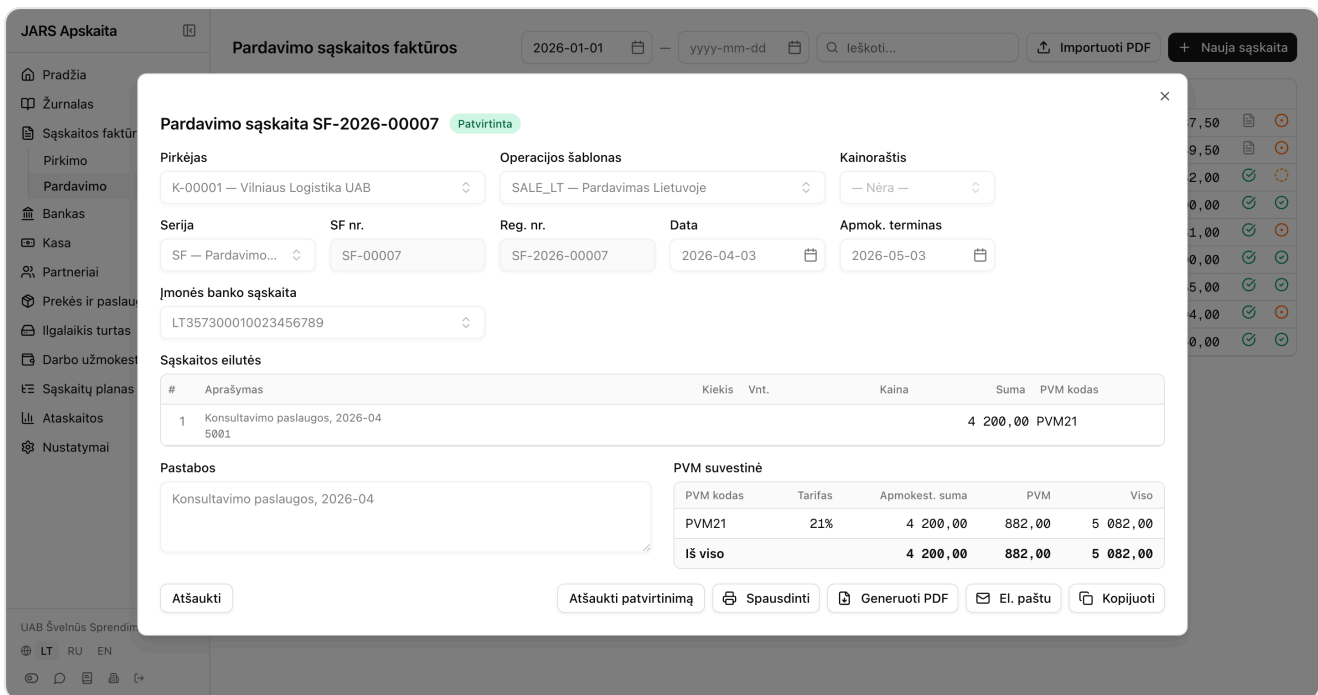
JARS Apskaita

Pradžia
Žurnalas
Sąskaitos faktūr
Pirkimo
Pardavimo
Bankas
Kasa
Partneriai
Prekės ir paslau
Ilgalaikis turtas
Darbo užmokest
Sąskaitų planas
Ataskaitos
Nustatymai

UAB Švelnūs Sprendim
LT RU EN

Pardavimo sąskaitos faktūros
2026-01-01 — yyyy-mm-dd
Ieškoti...
Importuoti PDF
+ Nauja sąskaita

7,50
9,50
2,00
0,00
1,00
0,00
5,00
4,00
0,00

Pardavimo sąskaita SF-2026-00007 Patvirtinta

Pirkėjas
K-00001 — Vilniaus Logistika UAB
Operacijos šablonas
SALE_LT — Pardavimas Lietuvoje
Kainoraštis
— Nėra —

Serija
SF — Pardavimo...
SF nr.
SF-00007
Reg. nr.
SF-2026-00007
Data
2026-04-03
Apmok. terminas
2026-05-03

Įmonės banko sąskaita
LT357300010023456789

Sąskaitos eilutės

| # | Aprašymas | Kiekis | Vnt. | Kaina | Suma | PVM kodas |
|---|---|---|---|---|---|---|
| 1 | Konsultavimo paslaugos, 2026-04 5001 | | | | 4 200,00 | PVM21 |

Pastabos
Konsultavimo paslaugos, 2026-04

PVM suvestinė

| PVM kodas | Tarifas | Apmokest. suma | PVM | Viso |
|---|---|---|---|---|
| PVM21 | 21% | 4 200,00 | 882,00 | 5 082,00 |
| Iš viso | | 4 200,00 | 882,00 | 5 082,00 |

Atšaukti
Atšaukti patvirtinimą
Spausdinti
Generuoti PDF
El. paštu
Kopijuoti